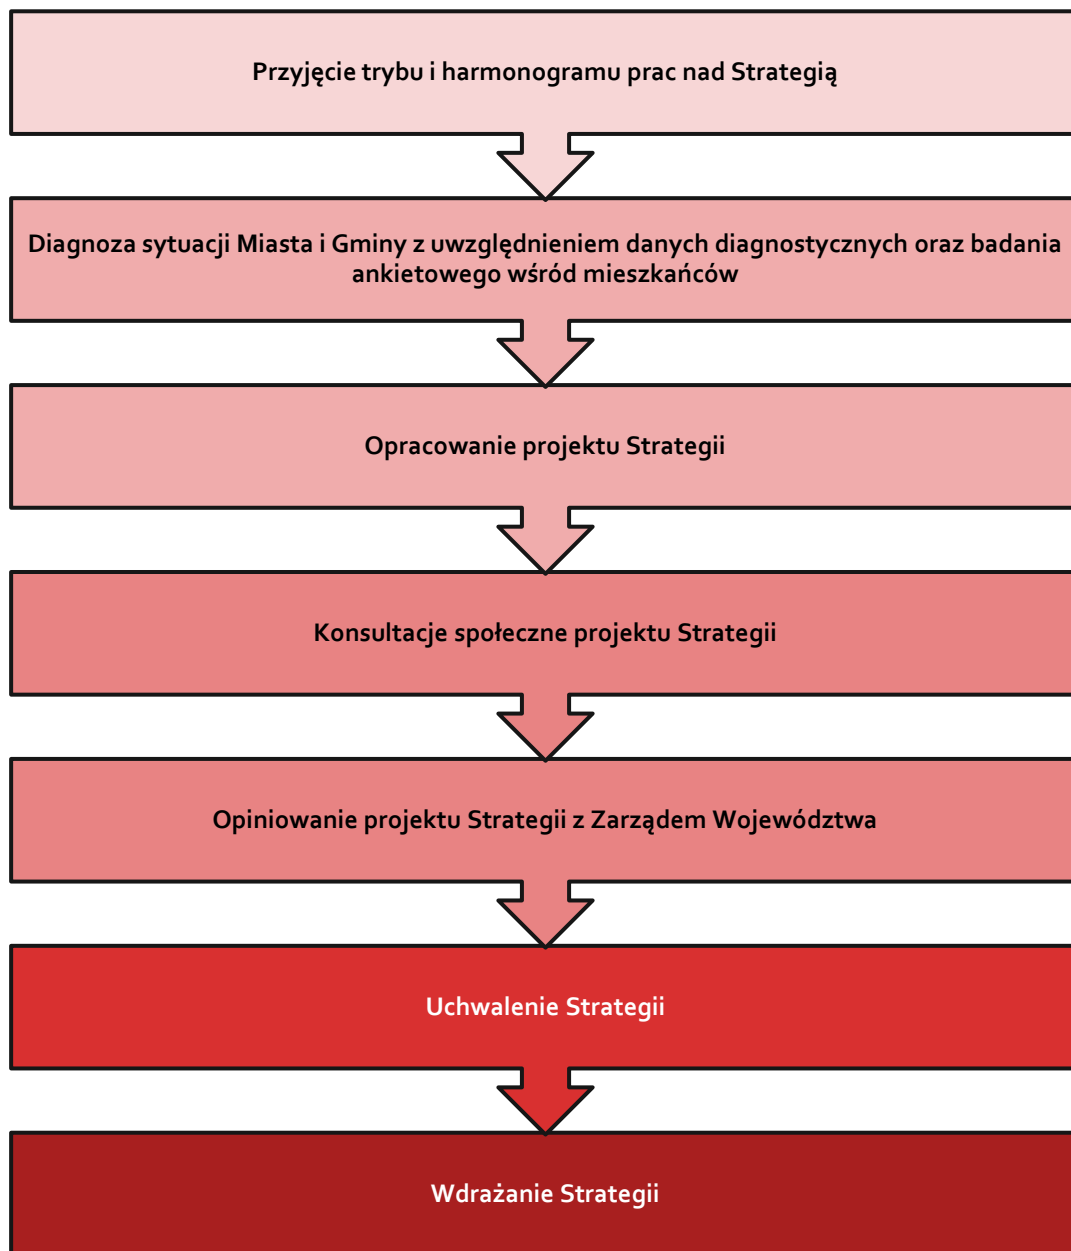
Przyjęcie trybu i harmonogramu prac nad Strategią

Diagnoza sytuacji Miasta i Gminy z uwzględnieniem danych diagnostycznych oraz badania ankietowego wśród mieszkańców

Opracowanie projektu Strategii

Konsultacje społeczne projektu Strategii

Opiniowanie projektu Strategii z Zarządem Województwa

Uchwalenie Strategii

Wdrażanie Strategii